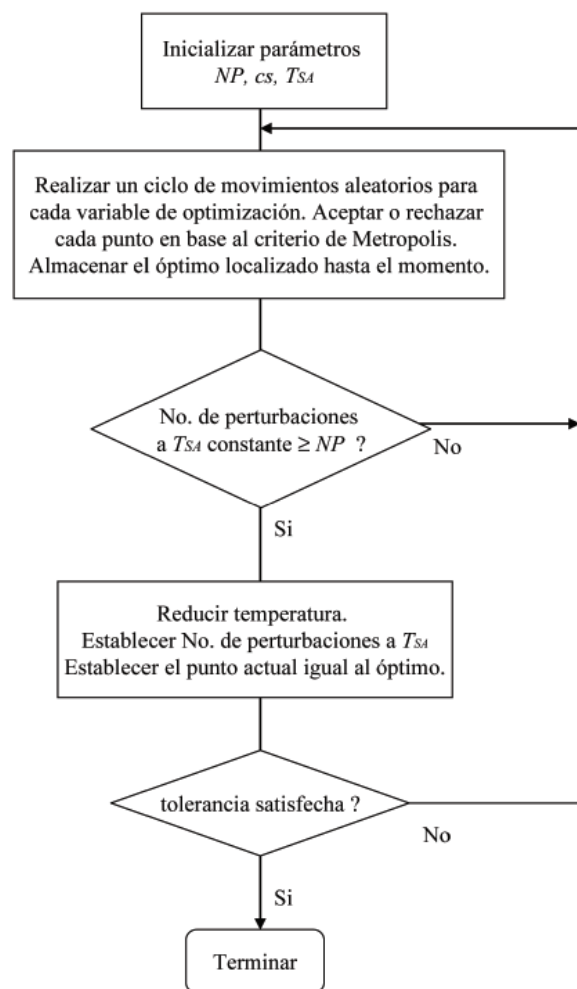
Inicializar parámetros
$NP$, $cs$, $T_{SA}$

Realizar un ciclo de movimientos aleatorios para cada variable de optimización. Aceptar o rechazar cada punto en base al criterio de Metropolis. Almacenar el óptimo localizado hasta el momento.

No. de perturbaciones a $T_{SA}$ constante $\geq NP$ ?

No

Si

Reducir temperatura.
Establecer No. de perturbaciones a $T_{SA}$
Establecer el punto actual igual al óptimo.

tolerancia satisfecha ?

No

Si

Terminar